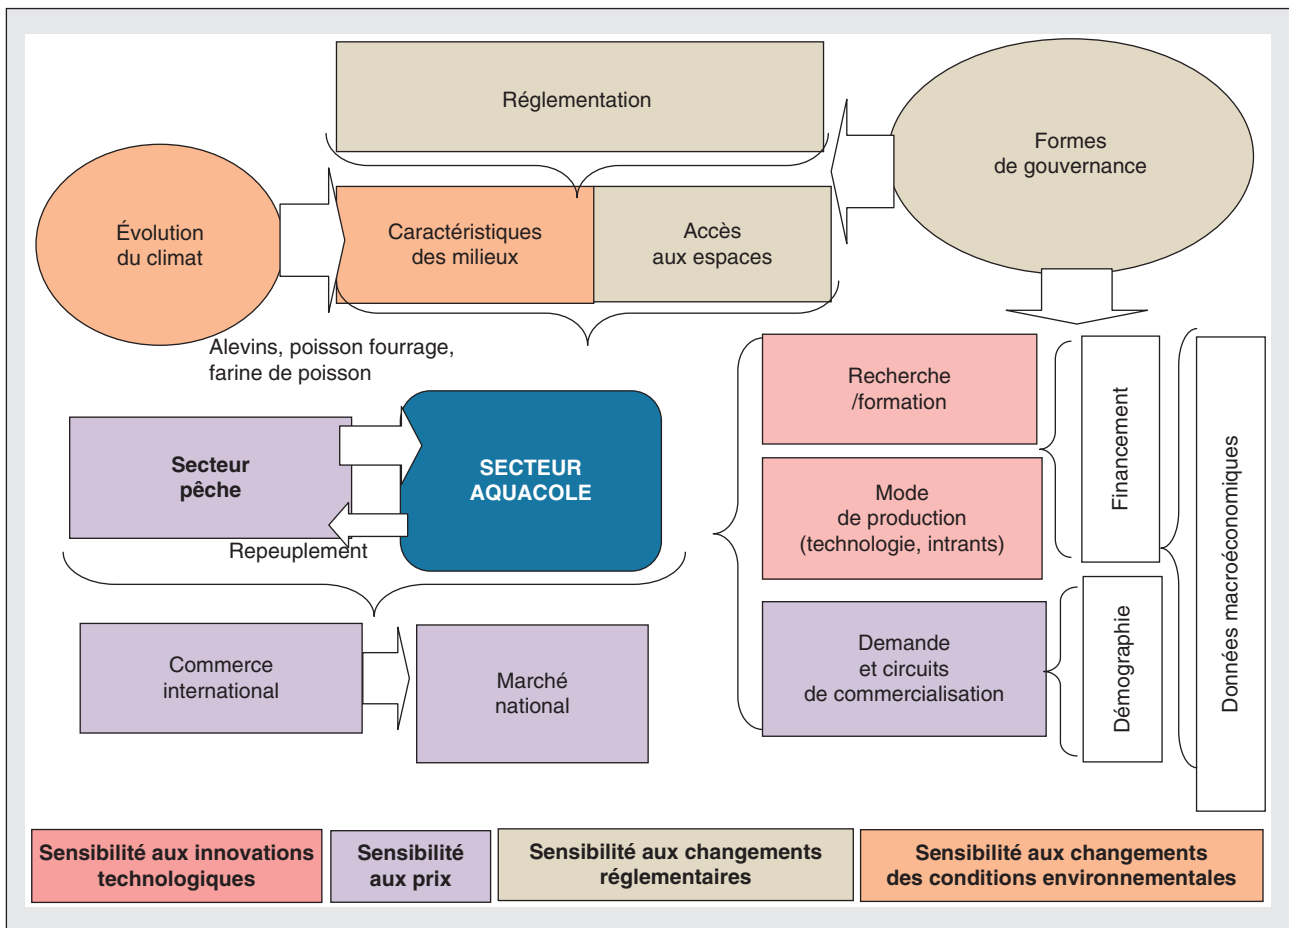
Réglementation

Formes de gouvernance

Évolution du climat

Caractéristiques des milieux

Accès aux espaces

Alevins, poisson fourrage, farine de poisson

Secteur pêche

SECTEUR AQUACOLE

Repeuplement

Commerce international

Marché national

Recherche /formation

Mode de production (technologie, intrants)

Demande et circuits de commercialisation

Financement

Démographie

Données macroéconomiques

Sensibilité aux innovations technologiques

Sensibilité aux prix

Sensibilité aux changements réglementaires

Sensibilité aux changements des conditions environnementales